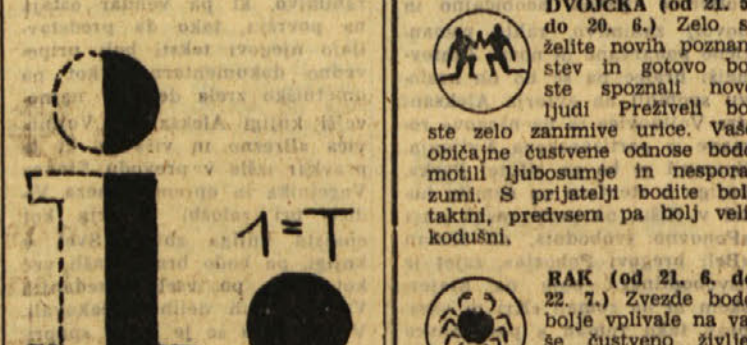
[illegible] ki pa vendar ostaja na površju, tako da predstavlja njegov tekst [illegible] dokumentarno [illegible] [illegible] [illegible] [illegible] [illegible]

1=T

DVOJČKA (od 21. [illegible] do 20. 6.) Zelo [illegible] želite novih poznan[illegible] stev in gotovo bo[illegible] ste spoznali nov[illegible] ljudi. Preživeli bo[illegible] ste zelo zanimive urice. Vaš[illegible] običajne čustvene odnose bode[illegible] motili ljubosumje in nespora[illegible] zumi. S prijatelji bodite bol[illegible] taktni, predvsem pa bolj veli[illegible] kodušni.

RAK (od 21. 6. d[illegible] 22. 7.) Zvezde bode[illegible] bolje vplivale na va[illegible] še čustveno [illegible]